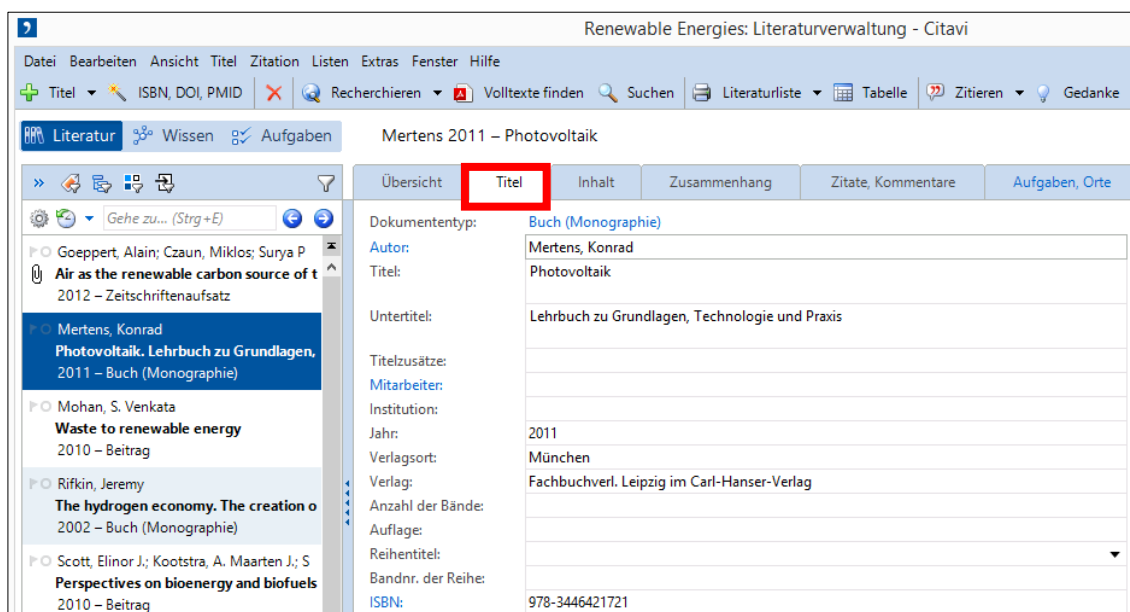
Renewable Energies: Literaturverwaltung - Citavi

Datei Bearbeiten Ansicht Titel Zitation Listen Extras Fenster Hilfe

Titel ▾ ISBN, DOI, PMID Recherchieren ▾ Volltexte finden Suchen Literaturliste ▾ Tabelle Zitieren ▾ Gedanke

Literatur Wissen Aufgaben

Mertens 2011 – Photovoltaik

Gehe zu... (Strg+E)

Goeppert, Alain; Czaun, Miklos; Surya P
Air as the renewable carbon source of t
2012 – Zeitschriftenaufsatz

Mertens, Konrad
Photovoltaik. Lehrbuch zu Grundlagen,
2011 – Buch (Monographie)

Mohan, S. Venkata
Waste to renewable energy
2010 – Beitrag

Rifkin, Jeremy
The hydrogen economy. The creation o
2002 – Buch (Monographie)

Scott, Elinor J.; Kootstra, A. Maarten J.; S
Perspectives on bioenergy and biofuels
2010 – Beitrag

Übersicht | Titel | Inhalt | Zusammenhang | Zitate, Kommentare | Aufgaben, Orte

| | |
|---|---|
| Dokumententyp: | Buch (Monographie) |
| Autor: | Mertens, Konrad |
| Titel: | Photovoltaik |
| Untertitel: | Lehrbuch zu Grundlagen, Technologie und Praxis |
| Titelzusätze: | |
| Mitarbeiter: | |
| Institution: | |
| Jahr: | 2011 |
| Verlagsort: | München |
| Verlag: | Fachbuchverl. Leipzig im Carl-Hanser-Verlag |
| Anzahl der Bände: | |
| Auflage: | |
| Reihentitel: | |
| Bandnr. der Reihe: | |
| ISBN: | 978-3446421721 |